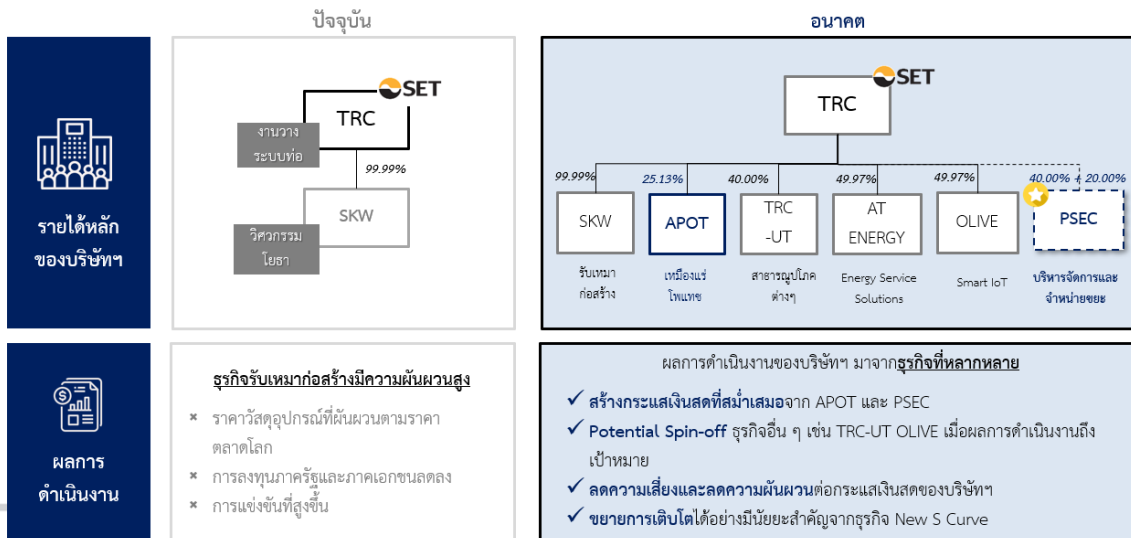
ปัจจุบัน

อนาคต

รายได้หลักของบริษัทฯ

SET

TRC

งานวางระบบท่อ

99.99%

SKW

วิศวกรรมโยธา

SET

TRC

99.99%

25.13%

40.00%

49.97%

49.97%

40.00% + 20.00%

SKW

APOT

TRC -UT

AT ENERGY

OLIVE

PSEC

รับเหมาก่อสร้าง

เหมืองแร่โพแทช

สาธารณูปโภคต่างๆ

Energy Service Solutions

Smart IoT

บริหารจัดการและจำหน่ายขยะ

ผลการดำเนินงาน

ธุรกิจรับเหมาก่อสร้างมีความผันผวนสูง

× ราคาวัสดุอุปกรณ์ที่ผันผวนตามราคาตลาดโลก

× การลงทุนภาครัฐและภาคเอกชนลดลง

× การแข่งขันที่สูงขึ้น

ผลการดำเนินงานของบริษัทฯ มาจากธุรกิจที่หลากหลาย

✓ สร้างกระแสเงินสดที่สม่ำเสมอจาก APOT และ PSEC

✓ Potential Spin-off ธุรกิจอื่น ๆ เช่น TRC-UT OLIVE เมื่อผลการดำเนินงานถึงเป้าหมาย

✓ ลดความเสี่ยงและลดความผันผวนต่อกระแสเงินสดของบริษัทฯ

✓ ขยายการเติบโตได้อย่างมีนัยยะสำคัญจากธุรกิจ New S Curve